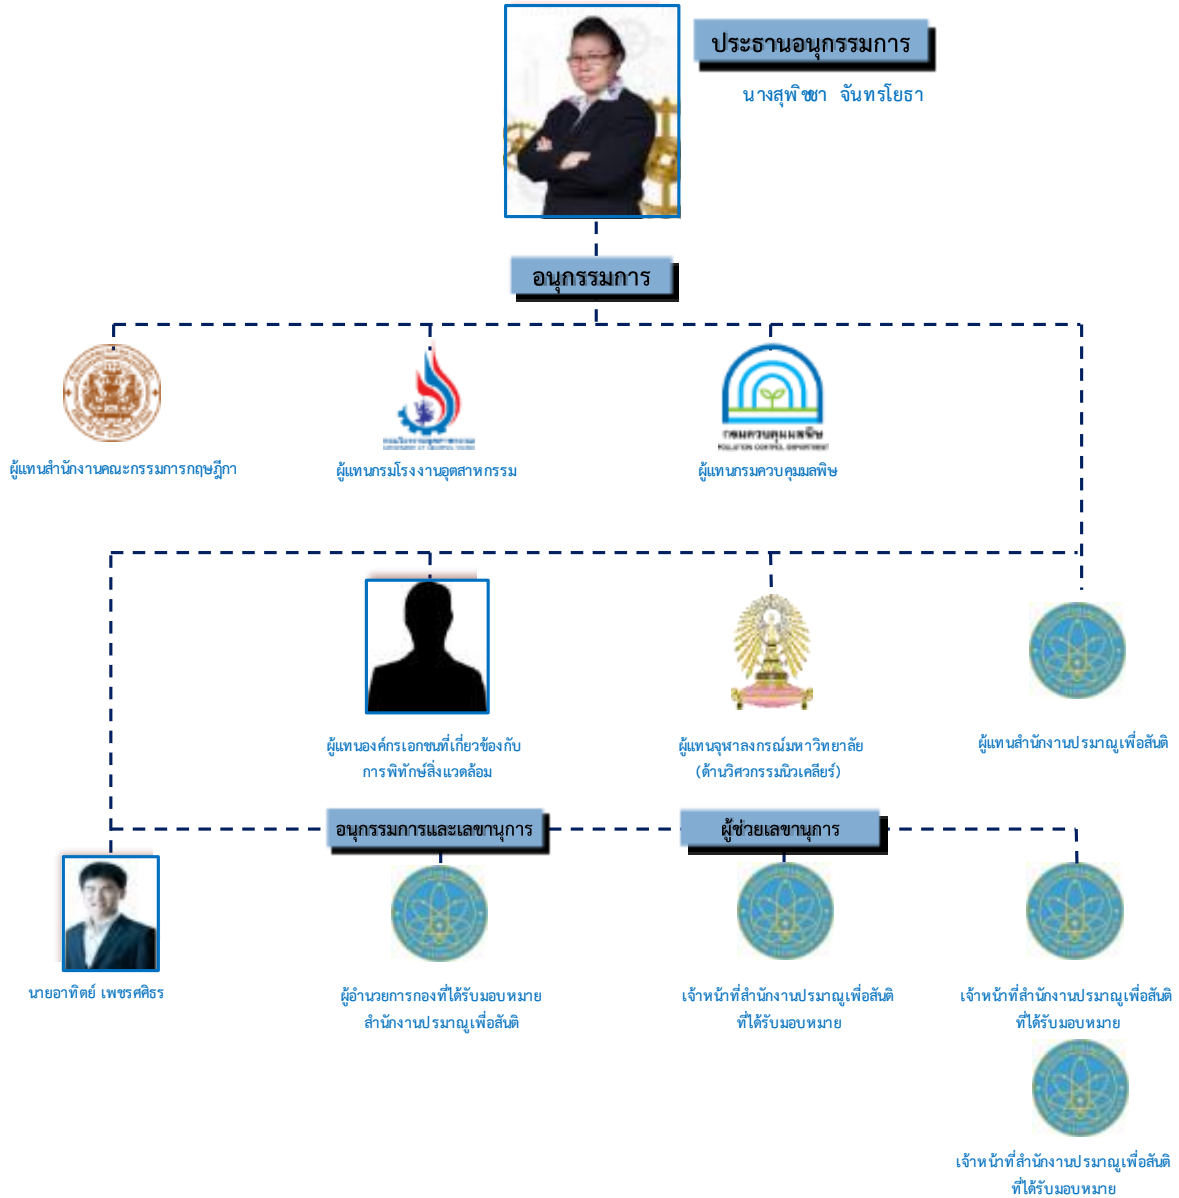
ประธานอนุกรรมการ

นางสุพิชชา จันทรโยธา

อนุกรรมการ

ผู้แทนสำนักงานคณะกรรมการกฤษฎีกา

ผู้แทนกรมโรงงานอุตสาหกรรม

กรมควบคุมมลพิษ

ผู้แทนกรมควบคุมมลพิษ

ผู้แทนองค์กรเอกชนที่เกี่ยวข้องกับการพิทักษ์สิ่งแวดล้อม

ผู้แทนจุฬาลงกรณ์มหาวิทยาลัย (ด้านวิศวกรรมนิวเคลียร์)

ผู้แทนสำนักงานปรมาณูเพื่อสันติ

อนุกรรมการและเลขานุการ

ผู้ช่วยเลขานุการ

นายอาทิตย์ เพชรศศิธร

ผู้อำนวยการกองที่ได้รับมอบหมาย สำนักงานปรมาณูเพื่อสันติ

เจ้าหน้าที่สำนักงานปรมาณูเพื่อสันติ ที่ได้รับมอบหมาย

เจ้าหน้าที่สำนักงานปรมาณูเพื่อสันติ ที่ได้รับมอบหมาย

เจ้าหน้าที่สำนักงานปรมาณูเพื่อสันติ ที่ได้รับมอบหมาย